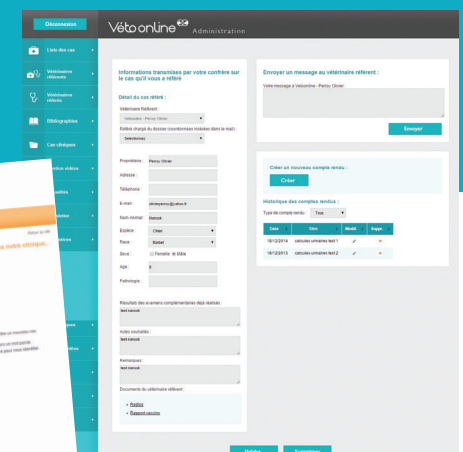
Déconnexion

Véto online 2.0 Administration

Liste des cas

Vétérinaires référents

Vétérinaires référés

Bibliographies

Cas cliniques

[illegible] vidéos

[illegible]

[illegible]

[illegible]

Informations transmises par votre confrère sur le cas qu'il vous a référé

Détail du cas référé :

Vétérinaire Référent :

Vetoonline - Perroy Olivier

Référé chargé du dossier (coordonnées incluses dans le mail) :

Selectionnez

Propriétaire : Perroy Olivier

Adresse :

Téléphone :

E-mail : oliverperroy@yahoo.fr

Nom Animal : Rebook

Espèce : Chien

Race : Basset

Sexe : Femelle Mâle

Age : 8

Pathologie :

Résultats des examens complémentaires déjà réalisés :

test manuel

Actes souhaités :

test manuel

Remarques :

test manuel

Documents du vétérinaire référent :

Radios

Rapport vaccins

Envoyer un message au vétérinaire référent :

Votre message à Vetoonline - Perroy Olivier

Envoyer

Créer un nouveau compte rendu :

Créer

Historique des comptes rendus :

Type de compte rendu : Tous

| Date | Titre | Modif. | Suppr. |
|---|---|---|---|
| 18/12/2014 | calculs urinaires test 1 | | |
| 18/12/2013 | calculs urinaires test 2 | | |

Valider Supprimer

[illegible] votre clinique.